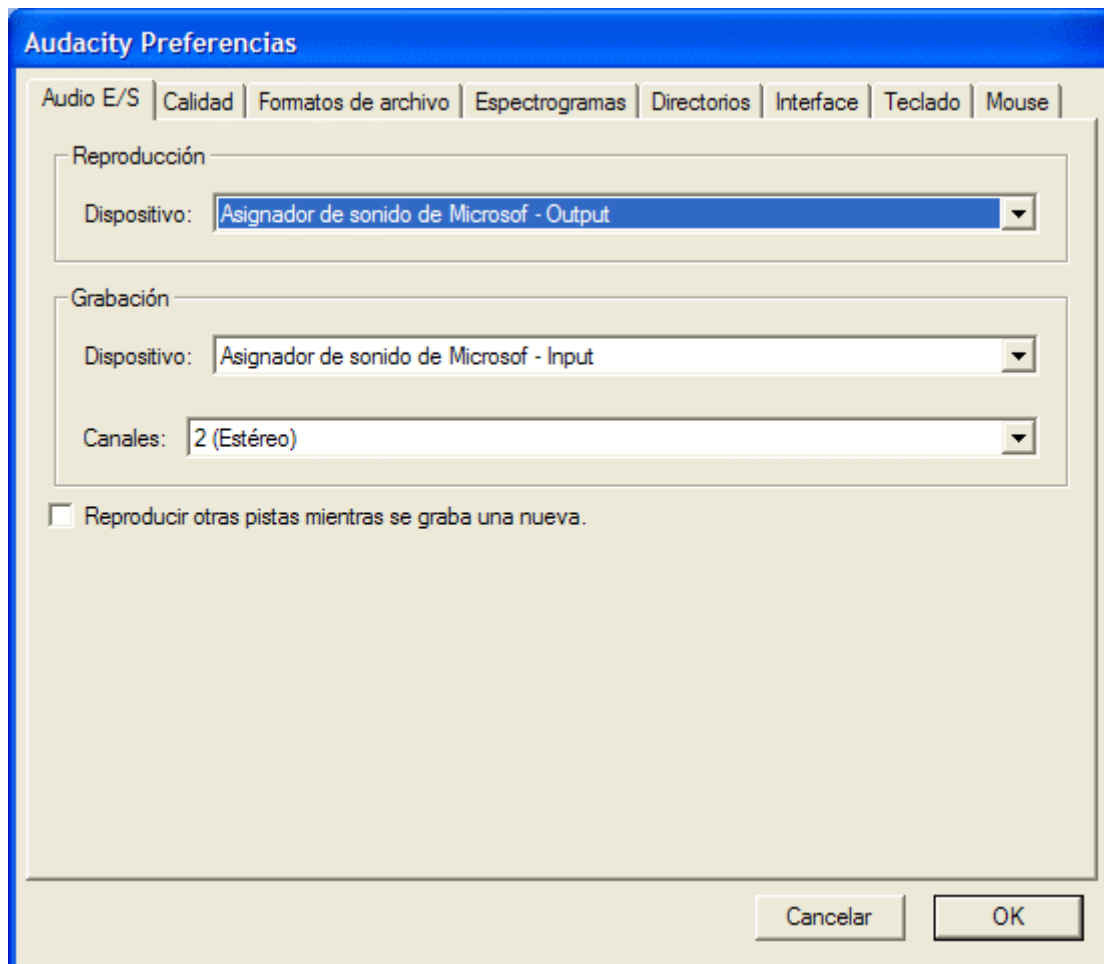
Audacity Preferencias

Audio E/S | Calidad | Formatos de archivo | Espectrogramas | Directorios | Interface | Teclado | Mouse

Reproducción

Dispositivo: Asignador de sonido de Microsof - Output

Grabación

Dispositivo: Asignador de sonido de Microsof - Input

Canales: 2 (Estéreo)

Reproducir otras pistas mientras se graba una nueva.

Cancelar

OK